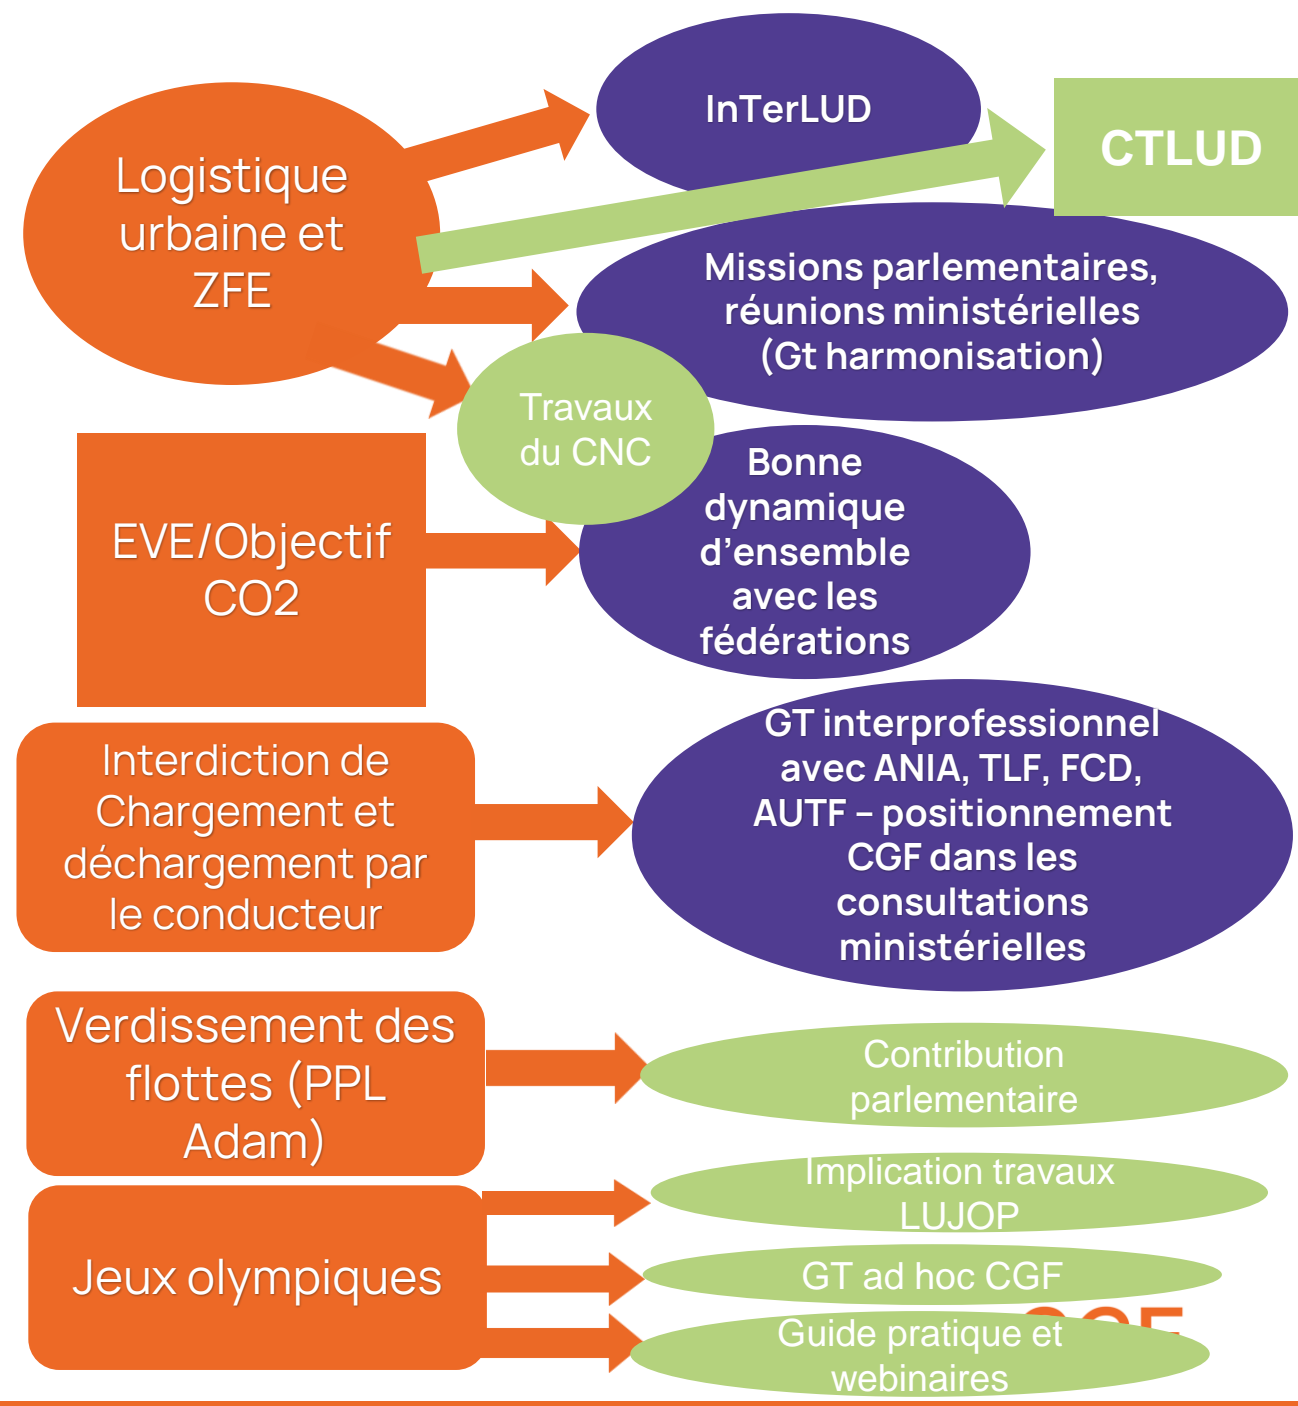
Logistique urbaine et ZFE

InTerLUD

CTLUD

Missions parlementaires, réunions ministérielles (Gt harmonisation)

Travaux du CNC

EVE/Objectif CO2

Bonne dynamique d'ensemble avec les fédérations

Interdiction de Chargement et déchargement par le conducteur

GT interprofessionnel avec ANIA, TLF, FCD, AUTF – positionnement CGF dans les consultations ministérielles

Verdissement des flottes (PPL Adam)

Contribution parlementaire

Jeux olympiques

Implication travaux LUJOP

GT ad hoc CGF

Guide pratique et webinaires